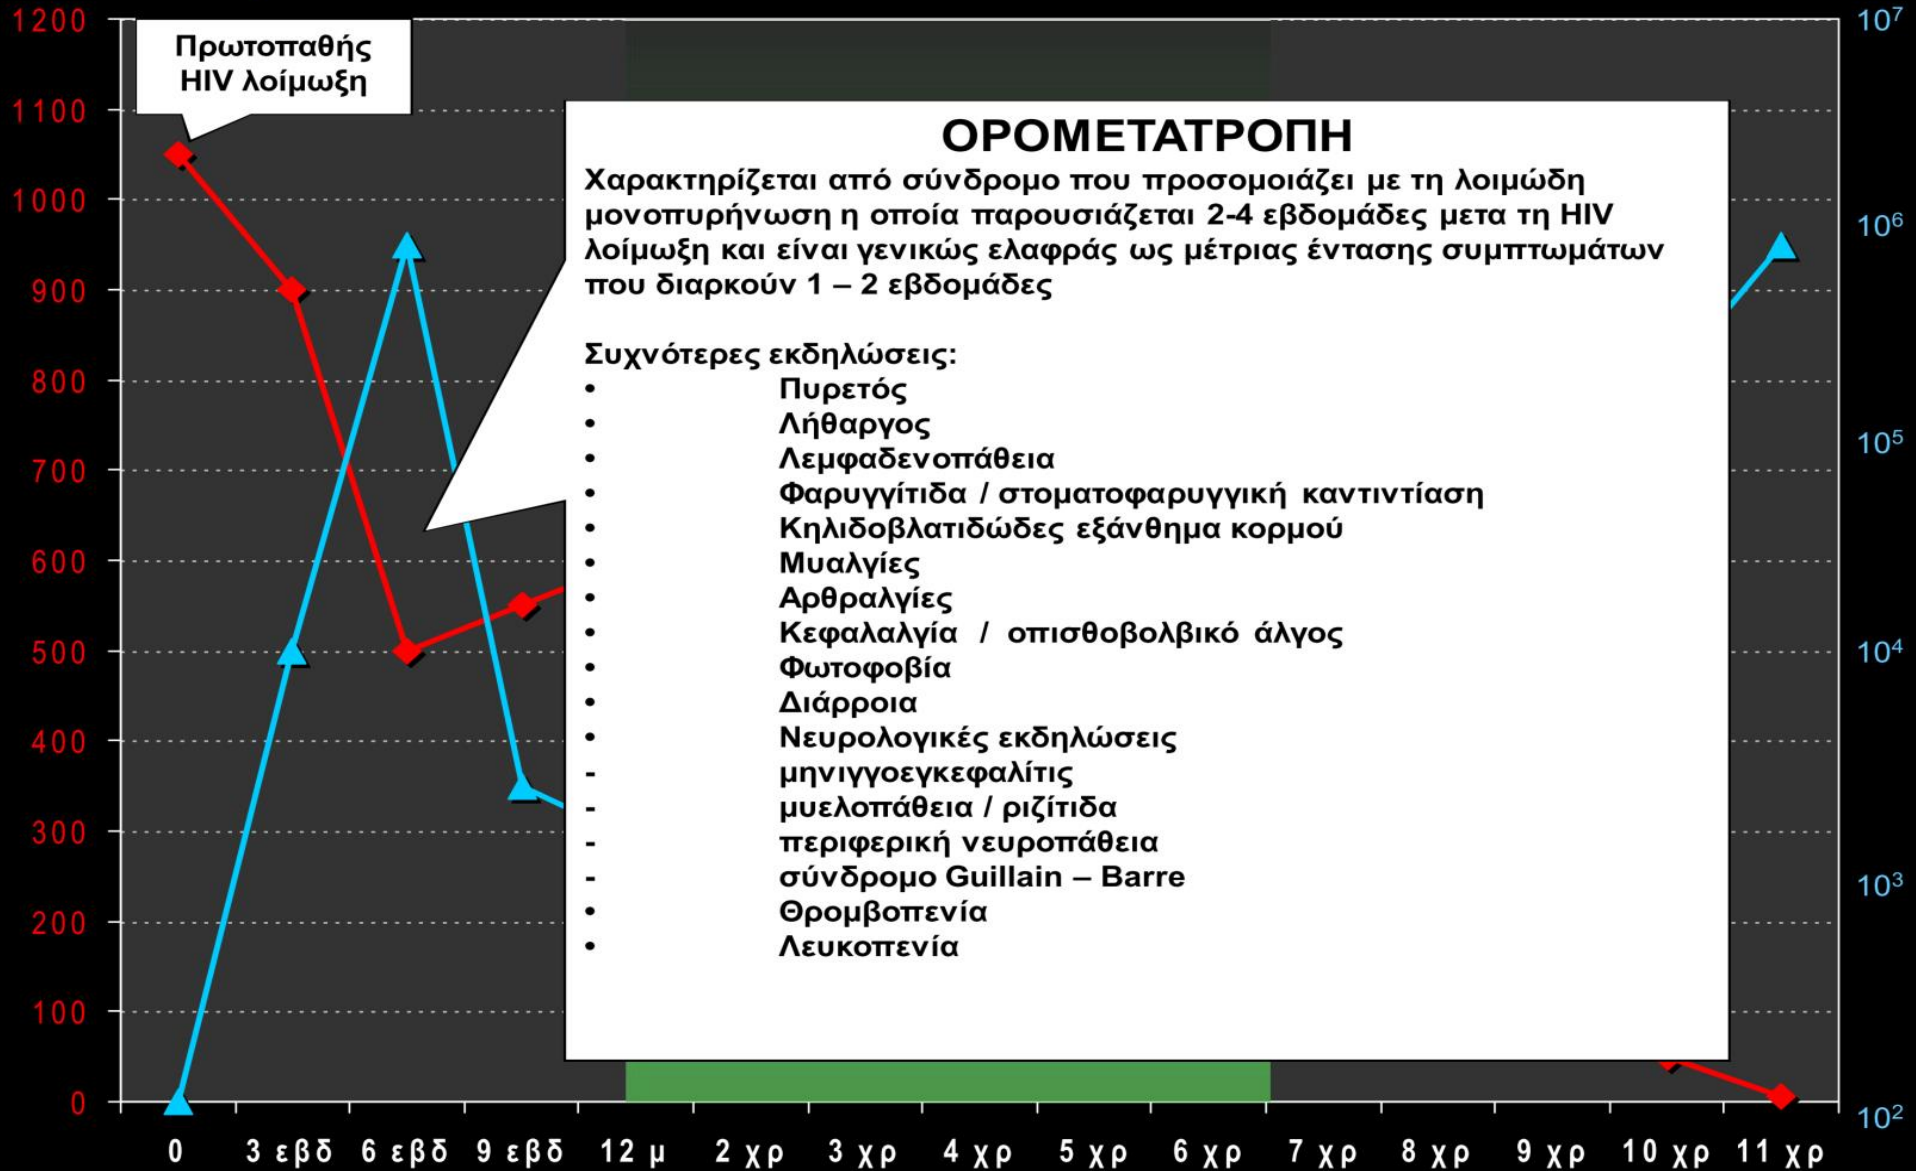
1200
1100
1000
900
800
700
600
500
400
300
200
100
0

$10^7$
$10^6$
$10^5$
$10^4$
$10^3$
$10^2$

Πρωτοπαθής HIV λοίμωξη

ΟΡΟΜΕΤΑΤΡΟΠΗ

Χαρακτηρίζεται από σύνδρομο που προσομοιάζει με τη λοιμώδη μονοπυρήνωση η οποία παρουσιάζεται 2-4 εβδομάδες μετα τη HIV λοίμωξη και είναι γενικώς ελαφράς ως μέτριας έντασης συμπτωμάτων που διαρκούν 1 – 2 εβδομάδες

Συχνότερες εκδηλώσεις:
• Πυρετός
• Λήθαργος
• Λεμφαδενοπάθεια
• Φαρυγγίτιδα / στοματοφαρυγγική καντιντίαση
• Κηλιδοβλατιδώδες εξάνθημα κορμού
• Μυαλγίες
• Αρθραλγίες
• Κεφαλαλγία / οπισθοβολβικό άλγος
• Φωτοφοβία
• Διάρροια
• Νευρολογικές εκδηλώσεις
- μηνιγγοεγκεφαλίτις
- μυελοπάθεια / ριζίτιδα
- περιφερική νευροπάθεια
- σύνδρομο Guillain – Barre
• Θρομβοπενία
• Λευκοπενία

0 | 3 εβδ | 6 εβδ | 9 εβδ | 12 μ | 2 χρ | 3 χρ | 4 χρ | 5 χρ | 6 χρ | 7 χρ | 8 χρ | 9 χρ | 10 χρ | 11 χρ